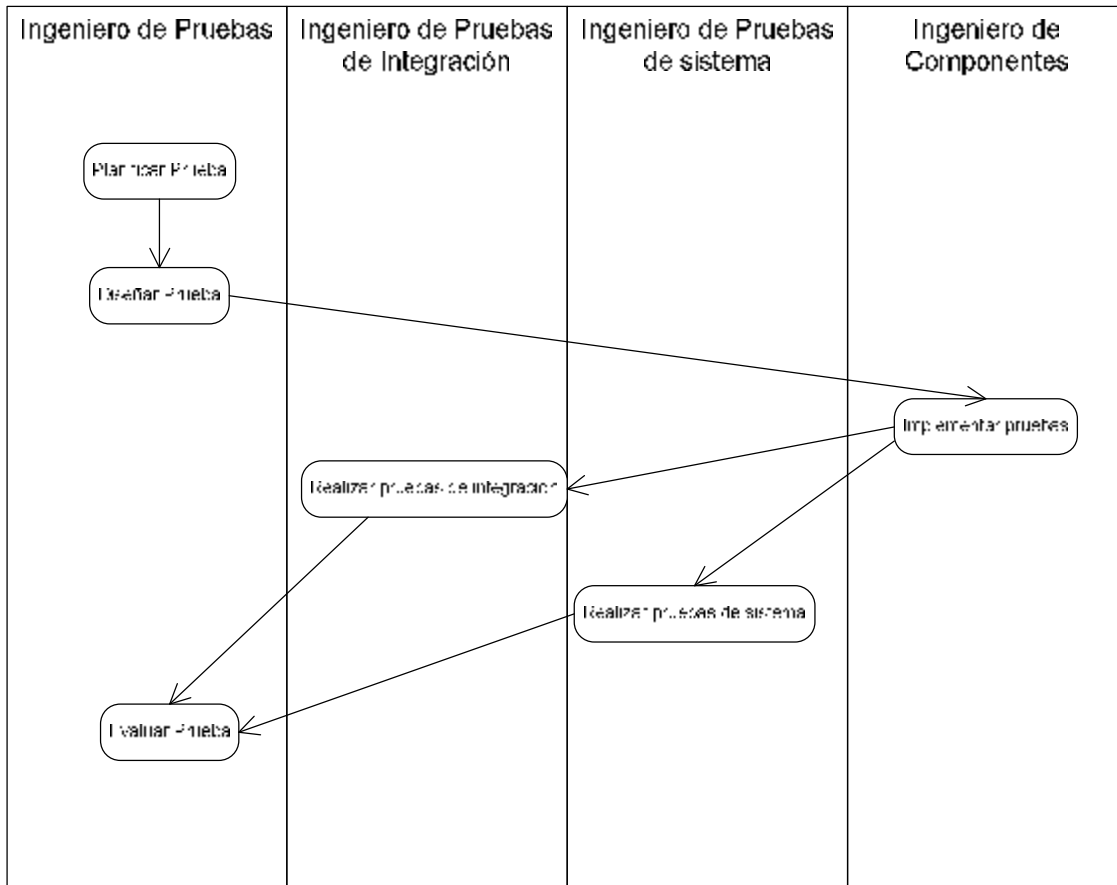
Ingeniero de Pruebas

Planificar Prueba

Diseñar Prueba

Evaluar Prueba

Ingeniero de Pruebas de Integración

Realizar pruebas de integración

Ingeniero de Pruebas de sistema

Realizar pruebas de sistema

Ingeniero de Componentes

Implementar pruebas